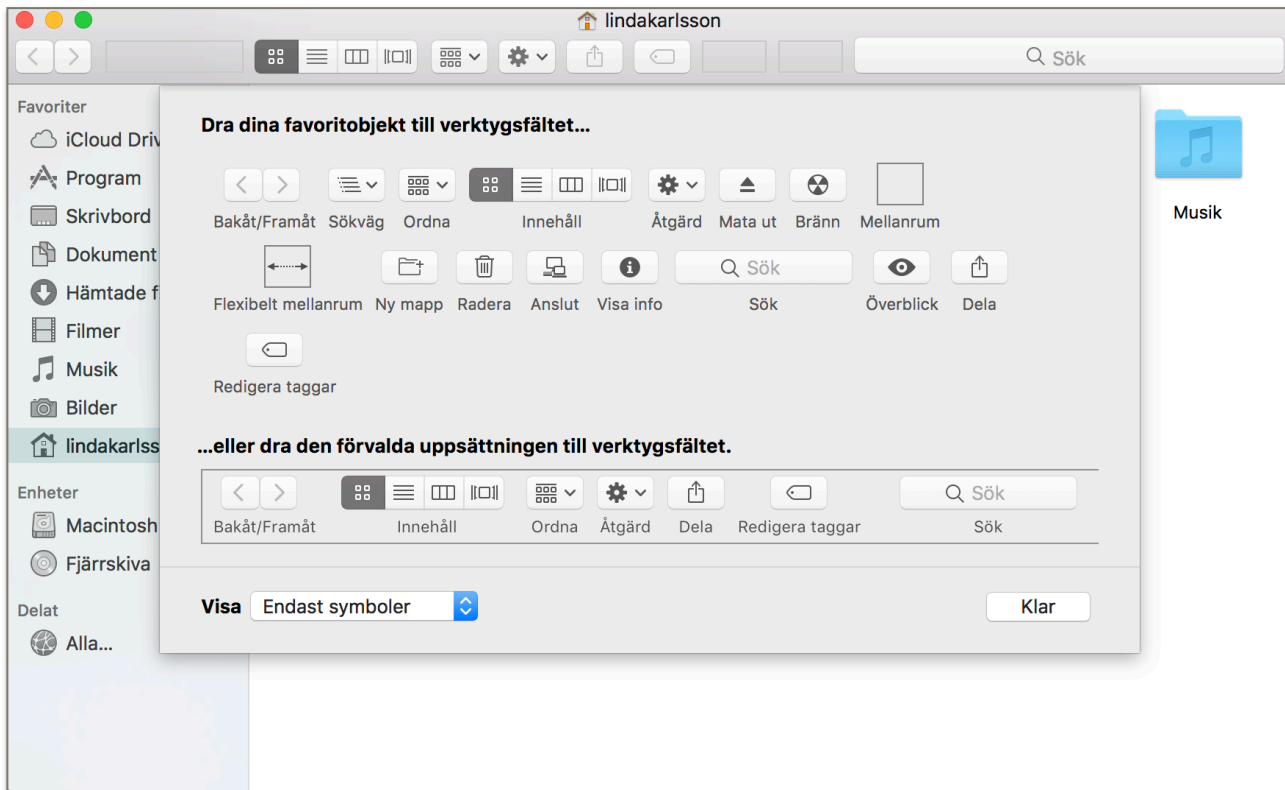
lindakarlsson

Sök

Favoriter
iCloud Driv
Program
Skrivbord
Dokument
Hämtade f
Filmer
Musik
Bilder
lindakarlss

Enheter
Macintosh
Fjärrskiva

Delat
Alla...

Musik

Dra dina favoritobjekt till verktygsfältet...

Bakåt/Framåt Sökväg Ordna Innehåll Åtgärd Mata ut Bränn Mellanrum

Flexibelt mellanrum Ny mapp Radera Anslut Visa info Sök Sök Överblick Dela

Redigera taggar

...eller dra den förvalda uppsättningen till verktygsfältet.

Bakåt/Framåt Innehåll Ordna Åtgärd Dela Redigera taggar Sök Sök

Visa Endast symboler

Klar